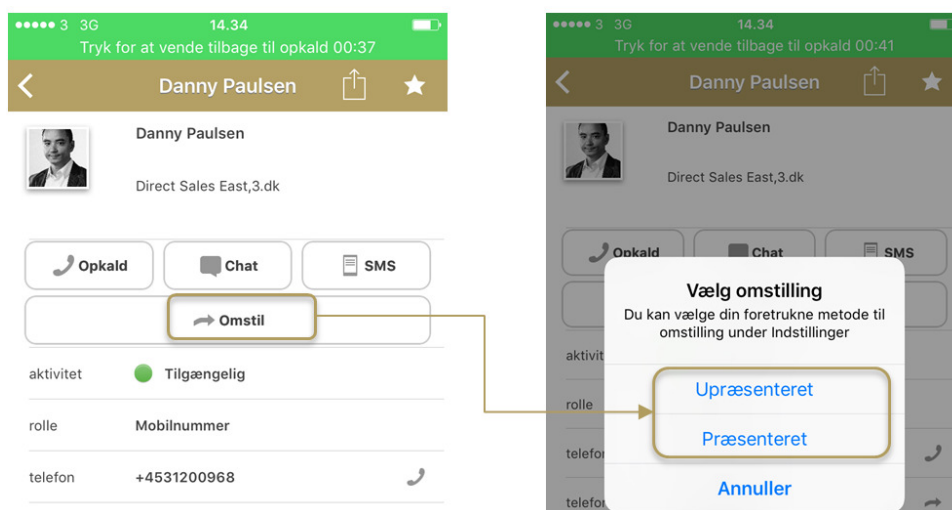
●●●●● 3 3G 14.34
Tryk for at vende tilbage til opkald 00:37

Danny Paulsen

Danny Paulsen

Direct Sales East,3.dk

Opkald
Chat
SMS
Omstil

aktivitet Tilgængelig
rolle Mobilnummer
telefon +4531200968

●●●●● 3 3G 14.34
Tryk for at vende tilbage til opkald 00:41

Danny Paulsen

Danny Paulsen

Direct Sales East,3.dk

Opkald
Chat
SMS

aktivi
rolle
telefo
telefo

Vælg omstilling
Du kan vælge din foretrukne metode til omstilling under Indstillinger

Upræsenteret
Præsenteret
Annuller